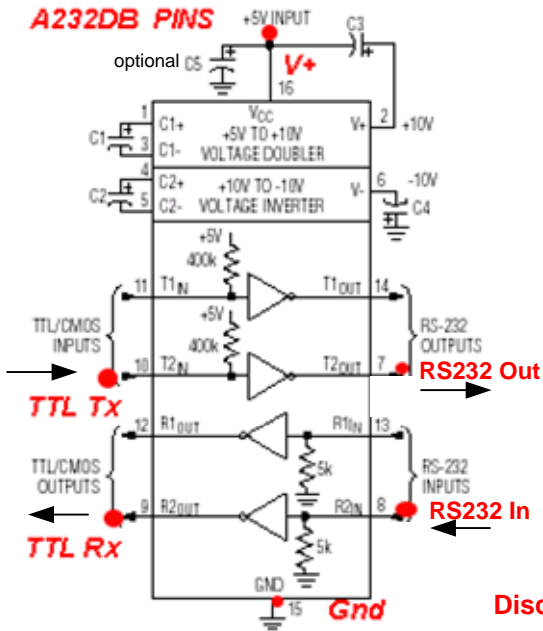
A232DB PINS
+5V INPUT
C3
optional
C5
V+
16
$V_{CC}$
1
C1+
C1
3
C1-
+5V TO +10V
VOLTAGE DOUBLER
V+
2
+10V
4
C2+
C2
5
C2-
+10V TO -10V
VOLTAGE INVERTER
V-
6
-10V
C4
+5V
400k
11
$T1_{IN}$
$T1_{OUT}$
14
+5V
TTL/CMOS INPUTS
400k
RS-232 OUTPUTS
10
$T2_{IN}$
$T2_{OUT}$
7
RS232 Out
TTL Tx
12
$R1_{OUT}$
$R1_{IN}$
13
5k
TTL/CMOS OUTPUTS
RS-232 INPUTS
9
$R2_{OUT}$
$R2_{IN}$
8
RS232 In
5k
TTL Rx
GND
15
Gnd
Disc